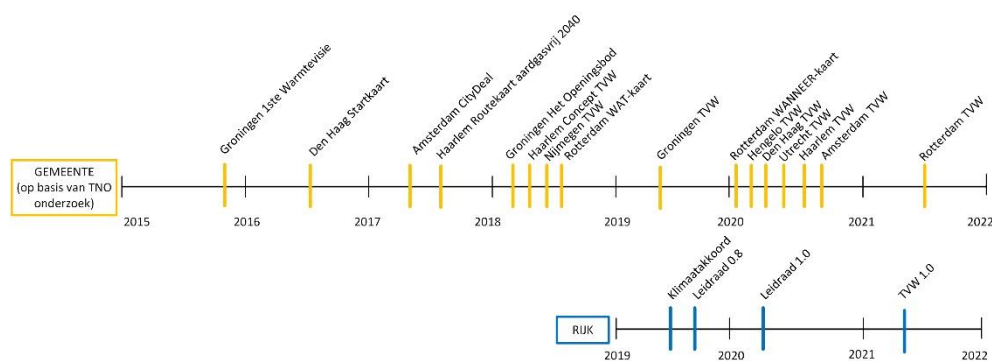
GEMEENTE
(op basis van TNO onderzoek)

Groningen 1ste Warmtevisie
Den Haag Startkaart
Amsterdam CityDeal
Haarlem Routekaart aardgasvrij 2040
Groningen Het Openingsbod
Haarlem Concept TVW
Nijmegen TVW
Rotterdam WAT-kaart
Groningen TVW
Rotterdam WANNEER-kaart
Hengelo TVW
Den Haag TVW
Utrecht TVW
Haarlem TVW
Amsterdam TVW
Rotterdam TVW

2015 2016 2017 2018 2019 2020 2021 2022

RIJK

Klimaatakkoord
Leidraad 0.8
Leidraad 1.0
TVW 1.0

2019 2020 2021 2022